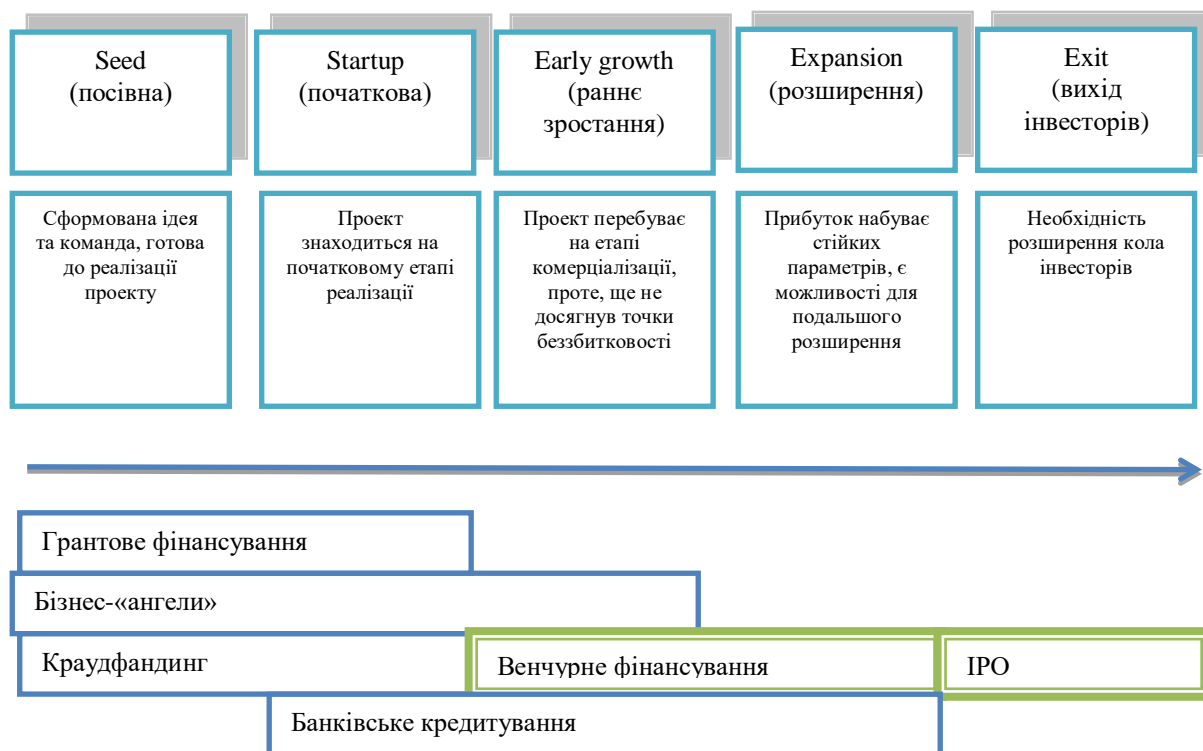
Seed (посівна)

Startup (початкова)

Early growth (раннє зростання)

Expansion (розширення)

Exit (вихід інвесторів)

Сформована ідея та команда, готова до реалізації проекту

Проект знаходиться на початковому етапі реалізації

Проект перебуває на етапі комерціалізації, проте, ще не досягнув точки беззбитковості

Прибуток набуває стійких параметрів, є можливості для подальшого розширення

Необхідність розширення кола інвесторів

Грантове фінансування

Бізнес-«ангели»

Краудфандинг

Венчурне фінансування

IPO

Банківське кредитування